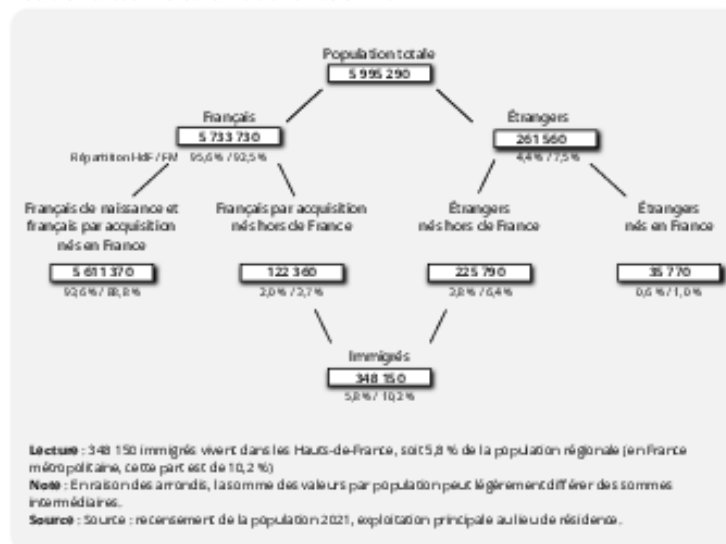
Population totale
5 995 290

Français
5 733 730
Répartition HdF / FM 95,6 % / 92,5 %

Étrangers
261 560
4,4 % 7,5 %

Français de naissance et français par acquisition nés en France
5 611 370
93,6 % / 88,8 %

Français par acquisition nés hors de France
122 360
2,0 % / 3,7 %

Étrangers nés hors de France
225 790
3,8 % / 6,4 %

Étrangers nés en France
35 770
0,6 % / 1,0 %

Immigrés
348 150
5,8 % / 10,2 %

Lecture : 348 150 immigrés vivent dans les Hauts-de-France, soit 5,8 % de la population régionale (en France métropolitaine, cette part est de 10,2 %)
Note : En raison des arrondis, la somme des valeurs par population peut légèrement différer des sommes intermédiaires.
Source : Source : recensement de la population 2021, exploitation principale au lieu de résidence.